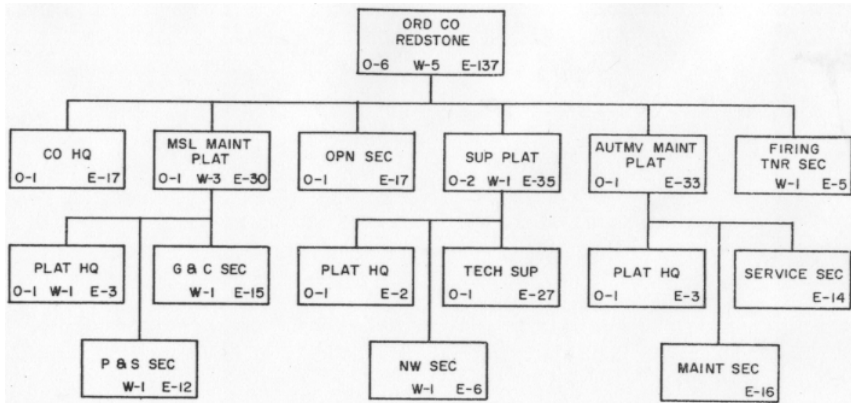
ORD CO REDSTONE
O-6 W-5 E-137

CO HQ
O-1 E-17

MSL MAINT PLAT
O-1 W-3 E-30

OPN SEC
O-1 E-17

SUP PLAT
O-2 W-1 E-35

AUTMV MAINT PLAT
O-1 E-33

FIRING TNR SEC
W-1 E-5

PLAT HQ
O-1 W-1 E-3

G & C SEC
W-1 E-15

P & S SEC
W-1 E-12

PLAT HQ
O-1 E-2

TECH SUP
O-1 E-27

NW SEC
W-1 E-6

PLAT HQ
O-1 E-3

SERVICE SEC
E-14

MAINT SEC
E-16